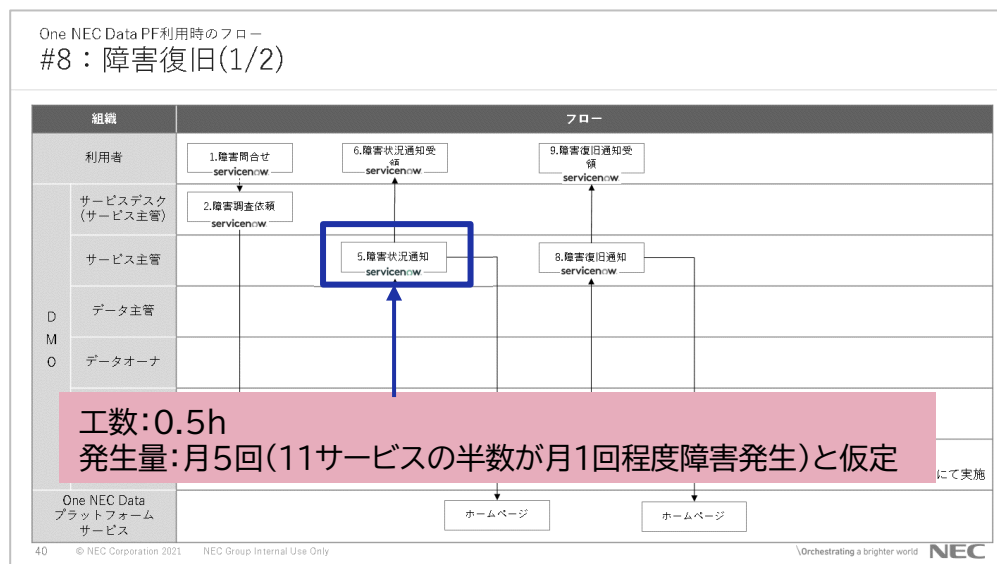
One NEC Data PF利用時のフロー
#8：障害復旧(1/2)

| 組織 | | フロー |
|---|---|---|
| 利用者 | | 1.障害問合せ servicenow　6.障害状況通知受領 servicenow　9.障害復旧通知受領 servicenow |
| DMO | サービスデスク（サービス主管） | 2.障害調査依頼 servicenow |
| | サービス主管 | 5.障害状況通知 servicenow　8.障害復旧通知 servicenow |
| | データ主管 | |
| | データオーナ | |
| One NEC Data プラットフォーム サービス | | ホームページ　ホームページ |

工数：0.5h
発生量：月5回（11サービスの半数が月1回程度障害発生）と仮定

にて実施

40　© NEC Corporation 2021　NEC Group Internal Use Only　\Orchestrating a brighter world　NEC